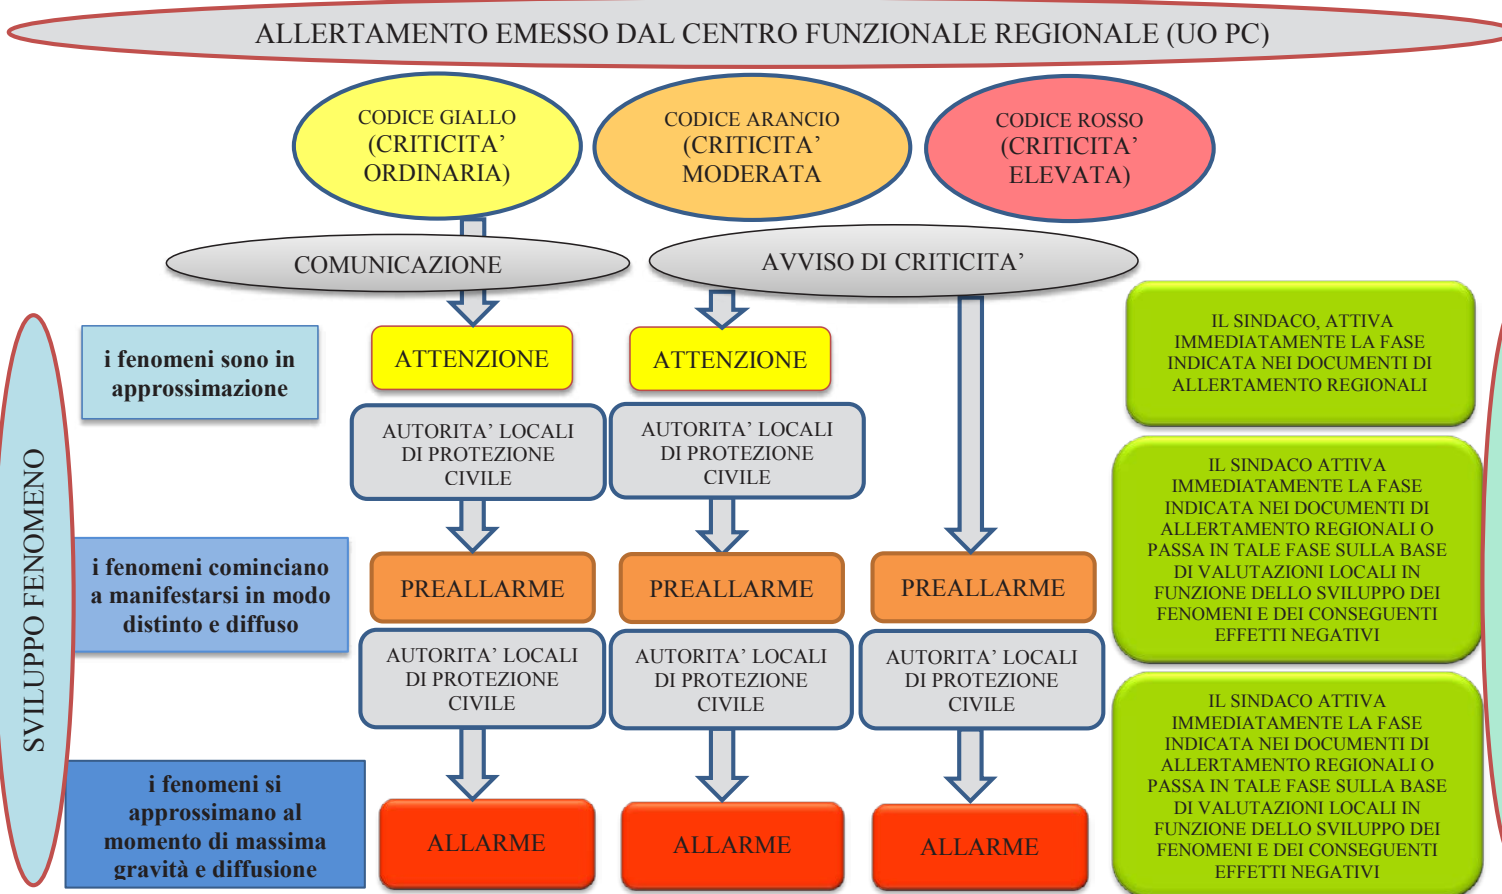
ALLERTAMENTO EMESSO DAL CENTRO FUNZIONALE REGIONALE (UO PC)

CODICE GIALLO (CRITICITA' ORDINARIA)

CODICE ARANCIO (CRITICITA' MODERATA

CODICE ROSSO (CRITICITA' ELEVATA)

COMUNICAZIONE

AVVISO DI CRITICITA'

SVILUPPO FENOMENO

i fenomeni sono in approssimazione

ATTENZIONE

ATTENZIONE

IL SINDACO, ATTIVA IMMEDIATAMENTE LA FASE INDICATA NEI DOCUMENTI DI ALLERTAMENTO REGIONALI

AUTORITA' LOCALI DI PROTEZIONE CIVILE

AUTORITA' LOCALI DI PROTEZIONE CIVILE

IL SINDACO ATTIVA IMMEDIATAMENTE LA FASE INDICATA NEI DOCUMENTI DI ALLERTAMENTO REGIONALI O PASSA IN TALE FASE SULLA BASE DI VALUTAZIONI LOCALI IN FUNZIONE DELLO SVILUPPO DEI FENOMENI E DEI CONSEGUENTI EFFETTI NEGATIVI

i fenomeni cominciano a manifestarsi in modo distinto e diffuso

PREALLARME

PREALLARME

PREALLARME

AUTORITA' LOCALI DI PROTEZIONE CIVILE

AUTORITA' LOCALI DI PROTEZIONE CIVILE

AUTORITA' LOCALI DI PROTEZIONE CIVILE

IL SINDACO ATTIVA IMMEDIATAMENTE LA FASE INDICATA NEI DOCUMENTI DI ALLERTAMENTO REGIONALI O PASSA IN TALE FASE SULLA BASE DI VALUTAZIONI LOCALI IN FUNZIONE DELLO SVILUPPO DEI FENOMENI E DEI CONSEGUENTI EFFETTI NEGATIVI

i fenomeni si approssimano al momento di massima gravità e diffusione

ALLARME

ALLARME

ALLARME